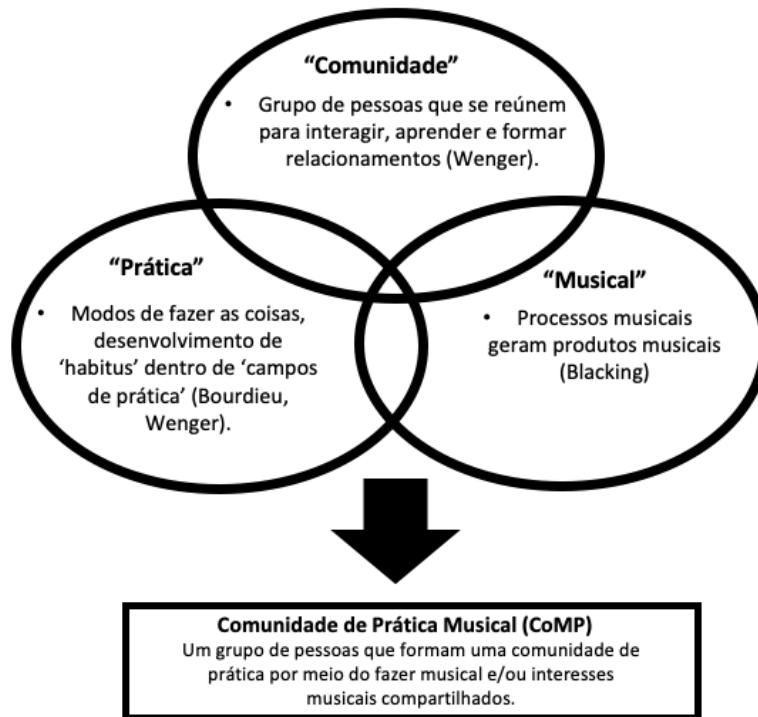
"Comunidade"

• Grupo de pessoas que se reúnem para interagir, aprender e formar relacionamentos (Wenger).

"Prática"

• Modos de fazer as coisas, desenvolvimento de 'habitus' dentro de 'campos de prática' (Bourdieu, Wenger).

"Musical"

• Processos musicais geram produtos musicais (Blacking)

Comunidade de Prática Musical (CoMP)
Um grupo de pessoas que formam uma comunidade de prática por meio do fazer musical e/ou interesses musicais compartilhados.